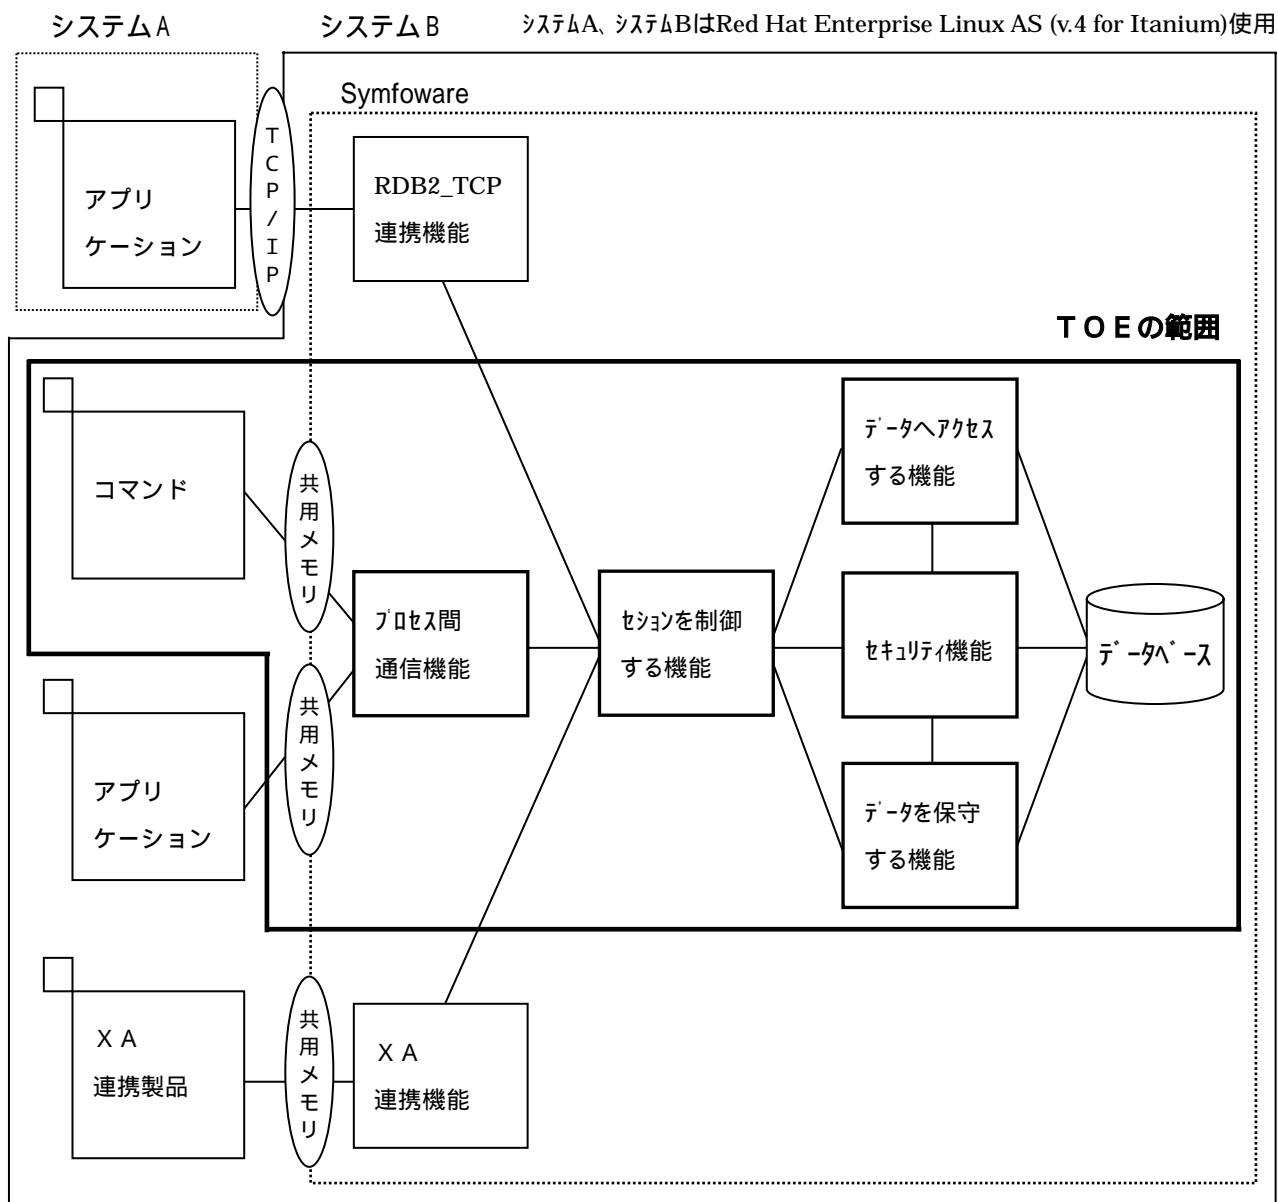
システムA

システムB

ｼｽﾃﾑA、ｼｽﾃﾑBはRed Hat Enterprise Linux AS (v.4 for Itanium)使用

Symfoware

アプリケーション

TCP/IP

RDB2_TCP 連携機能

TOEの範囲

コマンド

共用メモリ

ﾃﾞｰﾀへｱｸｾｽする機能

ﾌﾟﾛｾｽ間通信機能

ｾｼｮﾝを制御する機能

ｾｷｭﾘﾃｨ機能

ﾃﾞｰﾀﾍﾞｰｽ

共用メモリ

アプリケーション

ﾃﾞｰﾀを保守する機能

XA 連携製品

共用メモリ

XA 連携機能